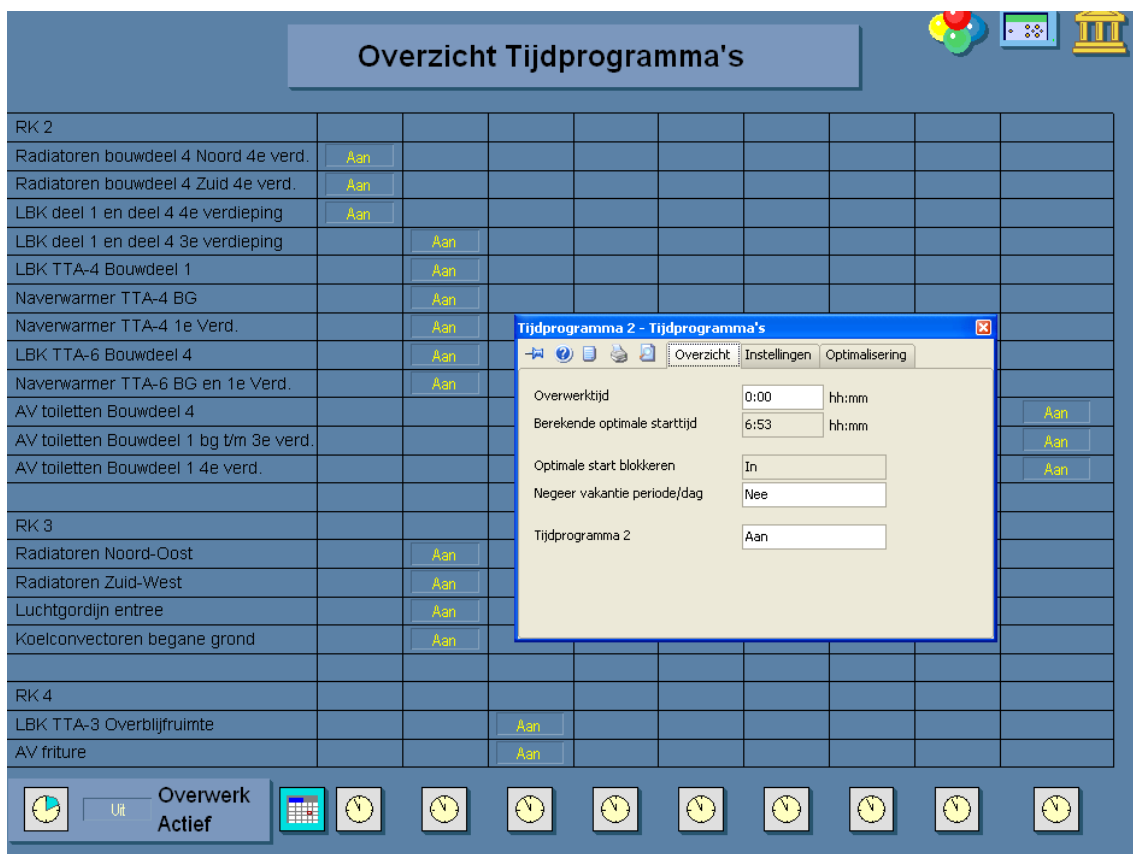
Overzicht Tijdprogramma's

RK 2
Radiatoren bouwdeel 4 Noord 4e verd. Aan
Radiatoren bouwdeel 4 Zuid 4e verd. Aan
LBK deel 1 en deel 4 4e verdieping Aan
LBK deel 1 en deel 4 3e verdieping Aan
LBK TTA-4 Bouwdeel 1 Aan
Naverwarmer TTA-4 BG Aan
Naverwarmer TTA-4 1e Verd. Aan
LBK TTA-6 Bouwdeel 4 Aan
Naverwarmer TTA-6 BG en 1e Verd. Aan
AV toiletten Bouwdeel 4 Aan
AV toiletten Bouwdeel 1 bg t/m 3e verd. Aan
AV toiletten Bouwdeel 1 4e verd. Aan

RK 3
Radiatoren Noord-Oost Aan
Radiatoren Zuid-West Aan
Luchtgordijn entree Aan
Koelconvectoren begane grond Aan

RK 4
LBK TTA-3 Overblijfruimte Aan
AV friture Aan

Tijdprogramma 2 - Tijdprogramma's
Overzicht Instellingen Optimalisering
Overwerktijd 0:00 hh:mm
Berekende optimale starttijd 6:53 hh:mm
Optimale start blokkeren In
Negeer vakantie periode/dag Nee
Tijdprogramma 2 Aan

Uit Overwerk Actief